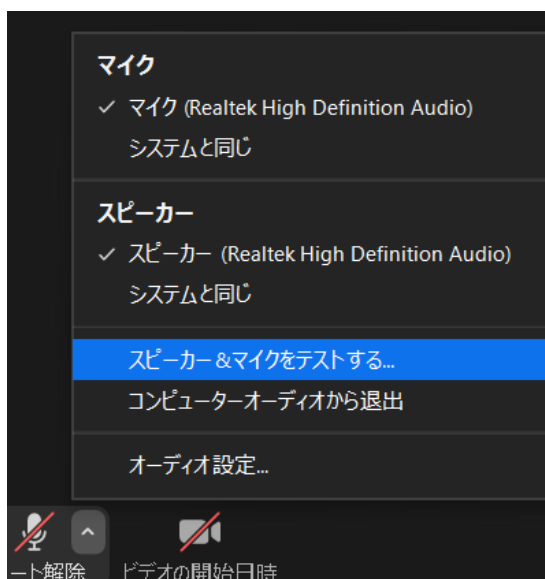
マイク
✓ マイク (Realtek High Definition Audio)
システムと同じ

スピーカー
✓ スピーカー (Realtek High Definition Audio)
システムと同じ

スピーカー＆マイクをテストする...
コンピューターオーディオから退出

オーディオ設定...

ート解除 ビデオの開始日時